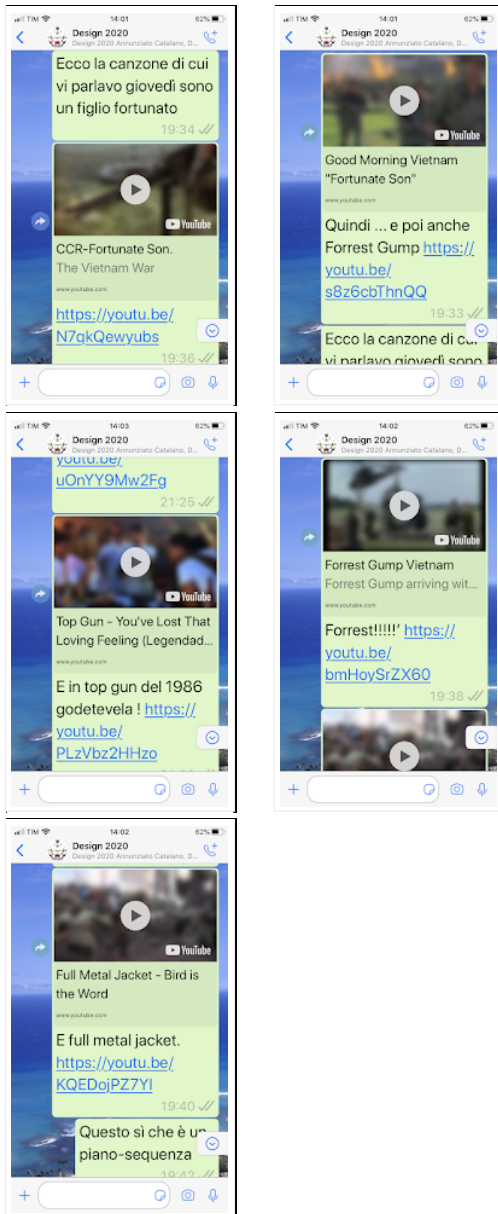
TIM 14:01 62%
Design 2020
Design 2020 Annunziato Catalano, D...

Ecco la canzone di cui vi parlavo giovedì sono un figlio fortunato
19:34

YouTube
CCR-Fortunate Son.
The Vietnam War
www.youtube.com

https://youtu.be/N7qkQewyubs
19:36

TIM 14:01 62%
Design 2020
Design 2020 Annunziato Catalano, D...

YouTube
Good Morning Vietnam "Fortunate Son"
www.youtube.com

Quindi ... e poi anche Forrest Gump https://youtu.be/s8z6cbThnQQ
19:33

Ecco la canzone di cui vi parlavo giovedì sono

TIM 14:03 62%
Design 2020
Design 2020 Annunziato Catalano, D...

youtu.be/uOnYY9Mw2Fg
21:25

YouTube
Top Gun - You've Lost That Loving Feeling (Legendad...
www.youtube.com

E in top gun del 1986 godetevela ! https://youtu.be/PLzVbz2HHzo

TIM 14:02 62%
Design 2020
Design 2020 Annunziato Catalano, D...

YouTube
Forrest Gump Vietnam
Forrest Gump arriving wit...
www.youtube.com

Forrest!!!!!' https://youtu.be/bmHoySrZX60
19:38

TIM 14:02 62%
Design 2020
Design 2020 Annunziato Catalano, D...

YouTube
Full Metal Jacket - Bird is the Word
www.youtube.com

E full metal jacket. https://youtu.be/KQEDojPZ7YI
19:40

Questo sì che è un piano-sequenza
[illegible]